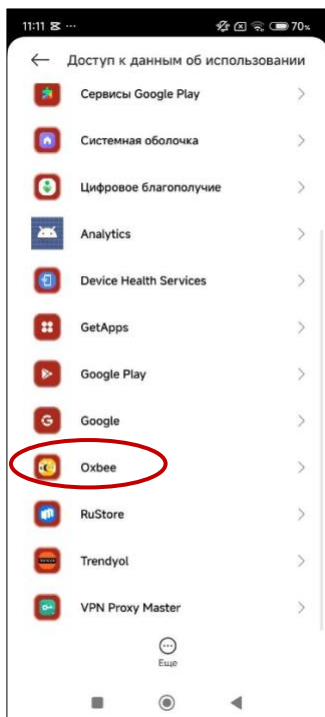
11:11 ··· 70

Доступ к данным об использовании

Сервисы Google Play

Системная оболочка

Цифровое благополучие

Analytics

Device Health Services

GetApps

Google Play

Google

Oxbee

RuStore

Trendyol

VPN Proxy Master

Еще